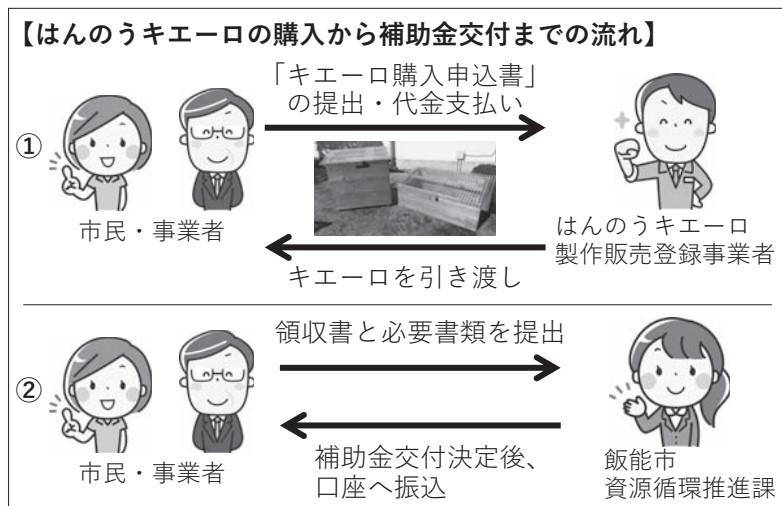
【はんのうキエーロの購入から補助金交付までの流れ】

①

「キエーロ購入申込書」の提出・代金支払い

市民・事業者

はんのうキエーロ製作販売登録事業者

キエーロを引き渡し

②

領収書と必要書類を提出

市民・事業者

補助金交付決定後、口座へ振込

飯能市
資源循環推進課